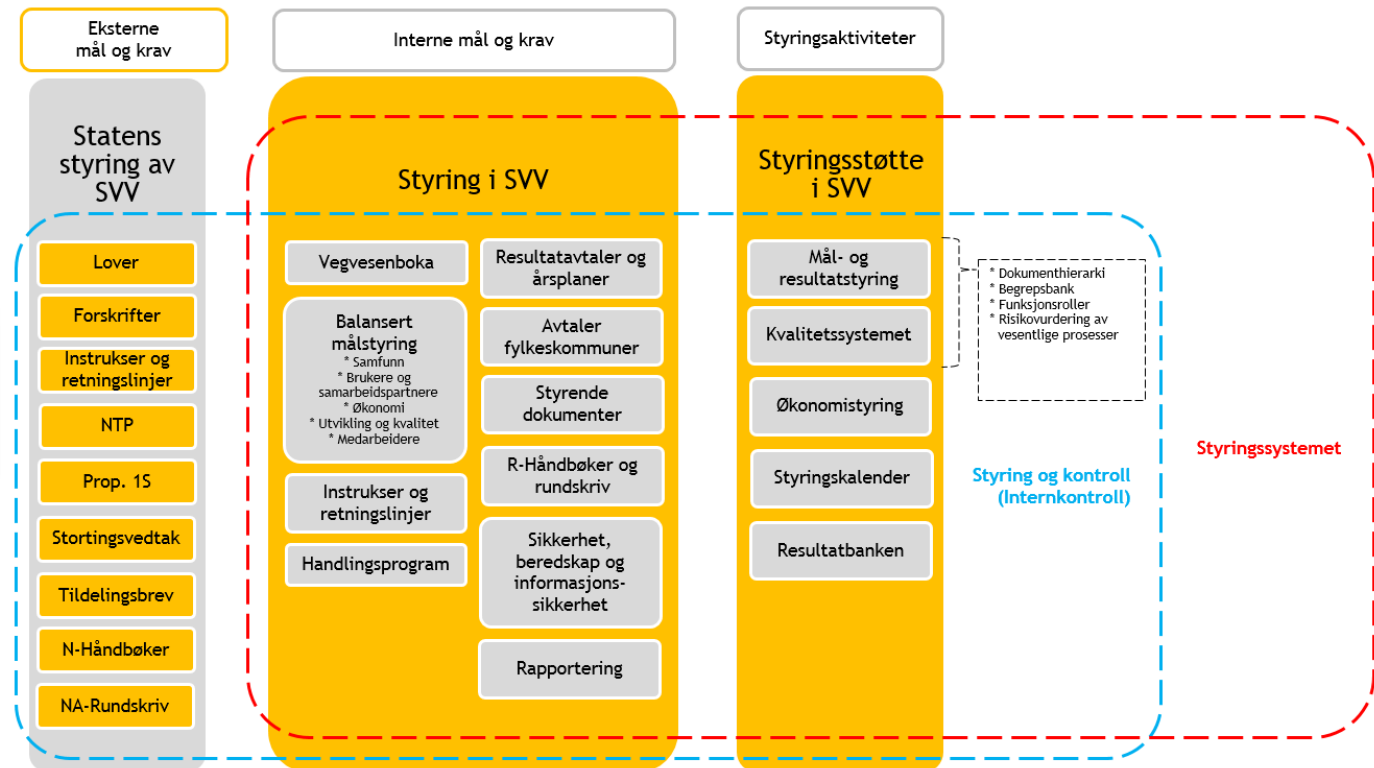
Eksterne mål og krav

Interne mål og krav

Styringsaktiviteter

Statens styring av SVV

Lover

Forskrifter

Instrukser og retningslinjer

NTP

Prop. 1S

Stortingsvedtak

Tildelingsbrev

N-Håndbøker

NA-Rundskriv

Styring i SVV

Vegvesenboka

Balansert målstyring
* Samfunn
* Brukere og samarbeidspartnere
* Økonomi
* Utvikling og kvalitet
* Medarbeidere

Instrukser og retningslinjer

Handlingsprogram

Resultatavtaler og årsplaner

Avtaler fylkeskommuner

Styrende dokumenter

R-Håndbøker og rundskriv

Sikkerhet, beredskap og informasjonssikkerhet

Rapportering

Styringsstøtte i SVV

Mål- og resultatstyring

Kvalitetssystemet

Økonomistyring

Styringskalender

Resultatbanken

* Dokumenthierarki
* Begrepsbank
* Funksjonsroller
* Risikovurdering av vesentlige prosesser

Styring og kontroll (Internkontroll)

Styringssystemet